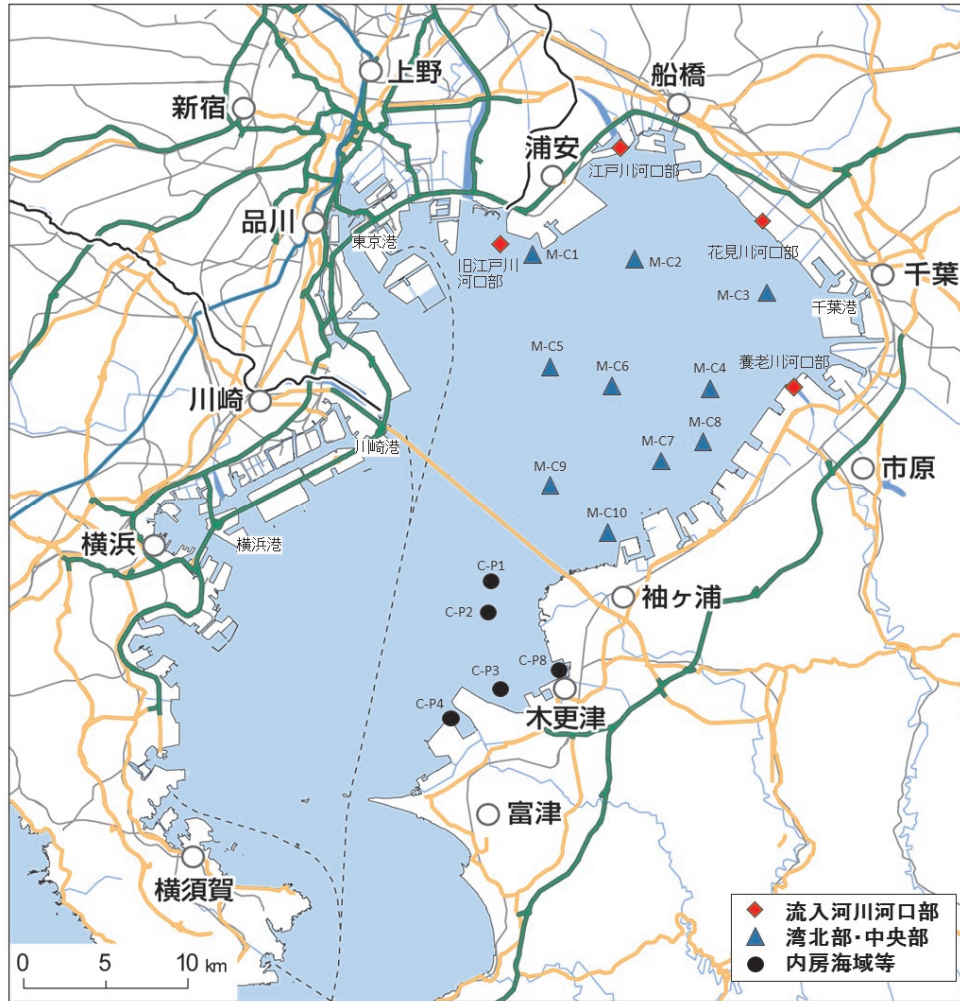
上野

船橋

新宿

浦安

江戸川河口部

品川

東京港

旧江戸川河口部

M-C1

M-C2

花見川河口部

千葉

M-C3

千葉港

M-C5

M-C6

M-C4

養老川河口部

川崎

M-C8

M-C7

川崎港

市原

M-C9

M-C10

横浜

横浜港

C-P1

袖ヶ浦

C-P2

C-P8

C-P3

C-P4

木更津

富津

横須賀

0 5 10 km

流入河川河口部

湾北部・中央部

内房海域等